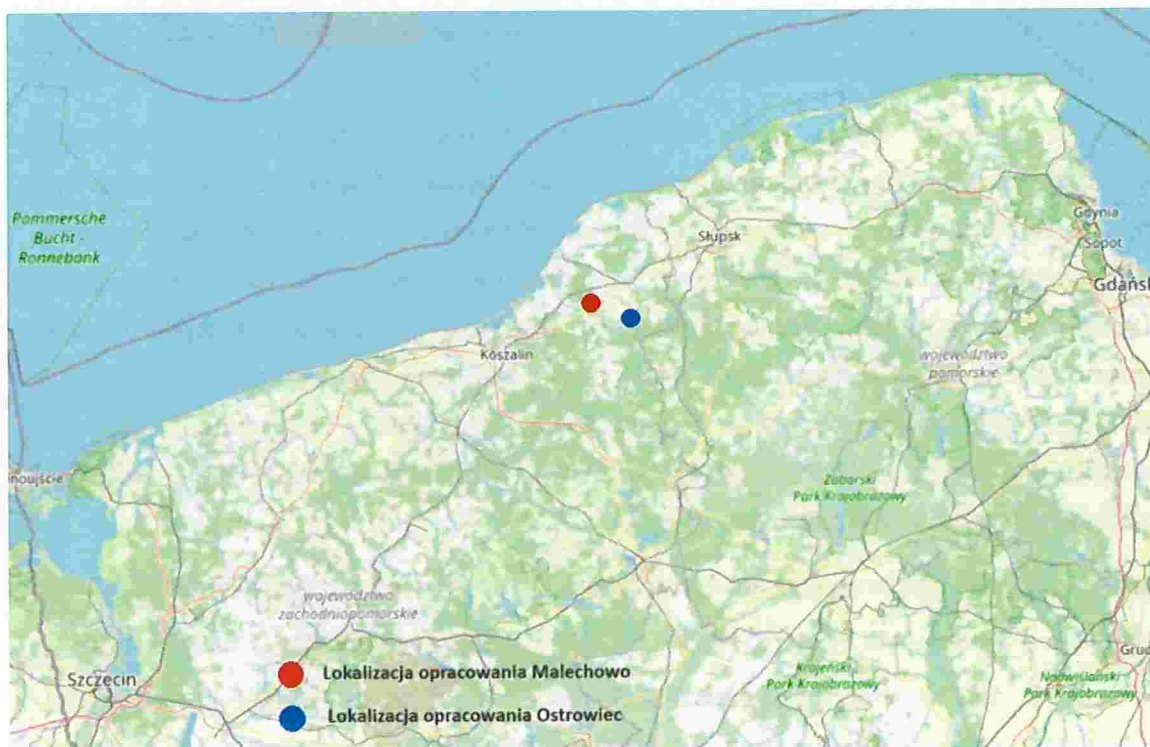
Pommersche Bucht - Ronnebank

Gdynia
Sopot
Gdańs

Słupsk

Koszalin

województwo pomorskie

inoujście

Zaborski Park Krajobrazowy

województwo zachodniopomorskie

Szczecin

Lokalizacja opracowania Malechowo
Lokalizacja opracowania Ostrowiec

Krajeński Park Krajobrazowy

Nadwiślański Park Krajobrazowy

Gru